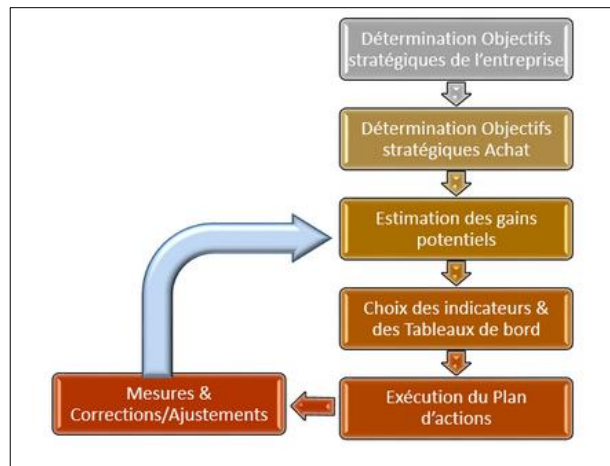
Détermination Objectifs stratégiques de l'entreprise

Détermination Objectifs stratégiques Achat

Estimation des gains potentiels

Choix des indicateurs & des Tableaux de bord

Exécution du Plan d'actions

Mesures & Corrections/Ajustements